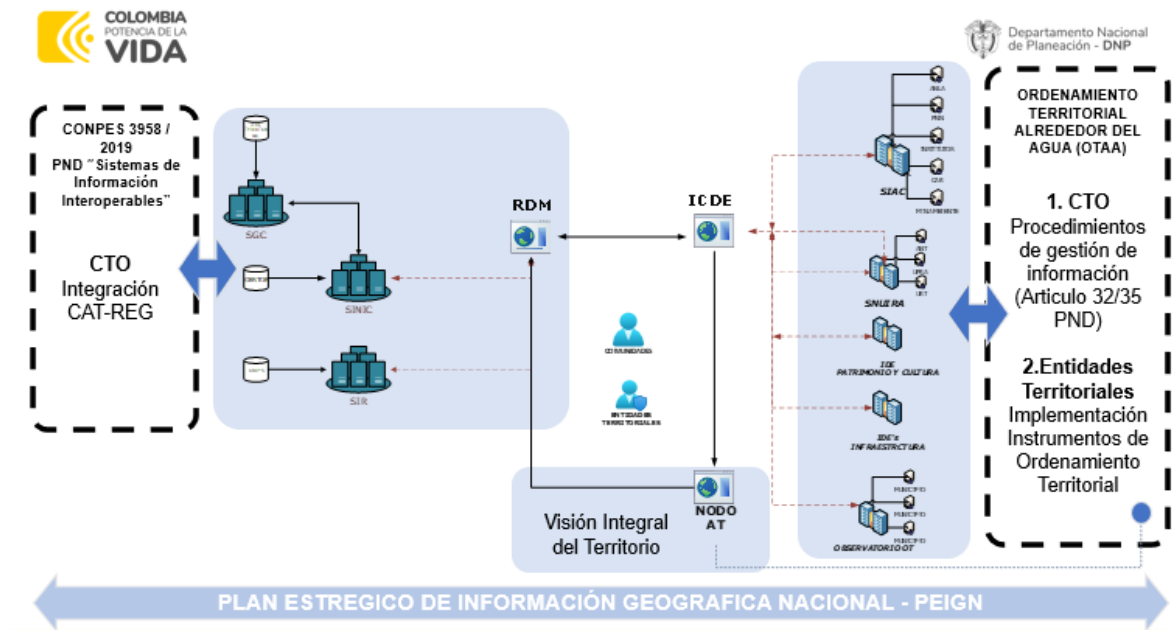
COLOMBIA POTENCIA DE LA VIDA

Departamento Nacional de Planeación - DNP

CONPES 3958 / 2019 PND "Sistemas de Información Interoperables"

CTO Integración CAT-REG

SGC

SINIC

SIR

RDM

ICDE

COMUNIDADES

ENTIDADES TERRITORIALES

NODO AT

Visión Integral del Territorio

SIAC

SNUIRA

IDE PATRIMONIO Y CULTURA

IDE's INFRAESTRCTURA

OBSERVATORIO OT

ORDENAMIENTO TERRITORIAL ALREDEDOR DEL AGUA (OTAA)

1. CTO Procedimientos de gestión de información (Articulo 32/35 PND)

2.Entidades Territoriales Implementación Instrumentos de Ordenamiento Territorial

PLAN ESTREGICO DE INFORMACIÓN GEOGRAFICA NACIONAL - PEIGN